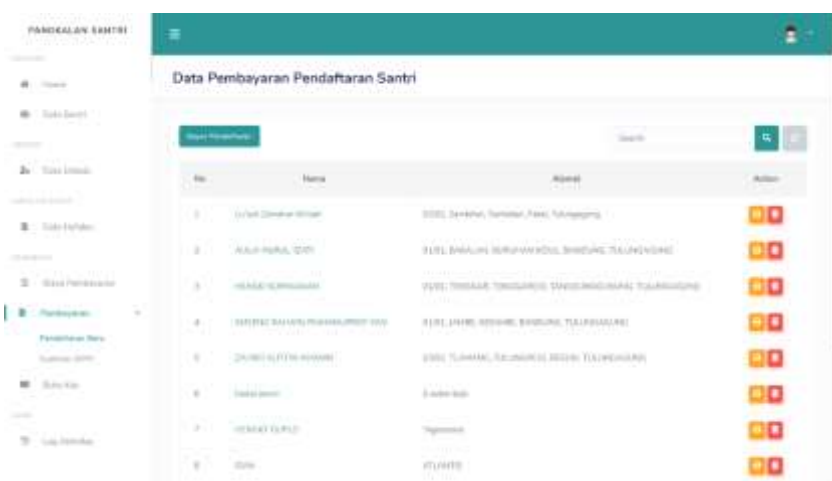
PANGKALAN SANTRI

Home

Data Santri

Data Ustadz

Data Kelas

Status Pembayaran

Pembayaran

Pendaftaran Baru

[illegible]

Buku Kas

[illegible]

Data Pembayaran Pendaftaran Santri

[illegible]

Search

| No | Nama | Alamat | Action |
|---|---|---|---|
| 1 | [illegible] | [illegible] |  |
| 2 | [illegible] | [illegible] |  |
| 3 | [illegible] | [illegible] |  |
| 4 | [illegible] | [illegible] |  |
| 5 | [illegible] | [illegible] |  |
| 6 | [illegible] | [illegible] |  |
| 7 | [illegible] | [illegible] |  |
| 8 | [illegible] | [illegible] |  |